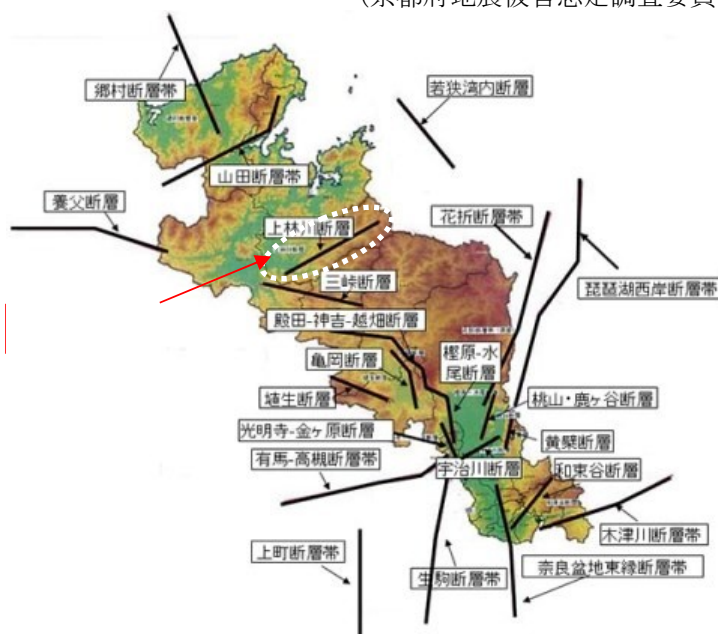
（京都府地震被害想定調査委員

郷村断層帯

若狭湾内断層

山田断層帯

養父断層

上林川断層

花折断層帯

三峠断層

琵琶湖西岸断層帯

殿田-神吉-越畑断層

亀岡断層

樫原-水尾断層

埴生断層

桃山・鹿ヶ谷断層

光明寺-金ヶ原断層

黄檗断層

有馬-高槻断層帯

宇治川断層

和束谷断層

木津川断層帯

上町断層帯

生駒断層帯

奈良盆地東縁断層帯